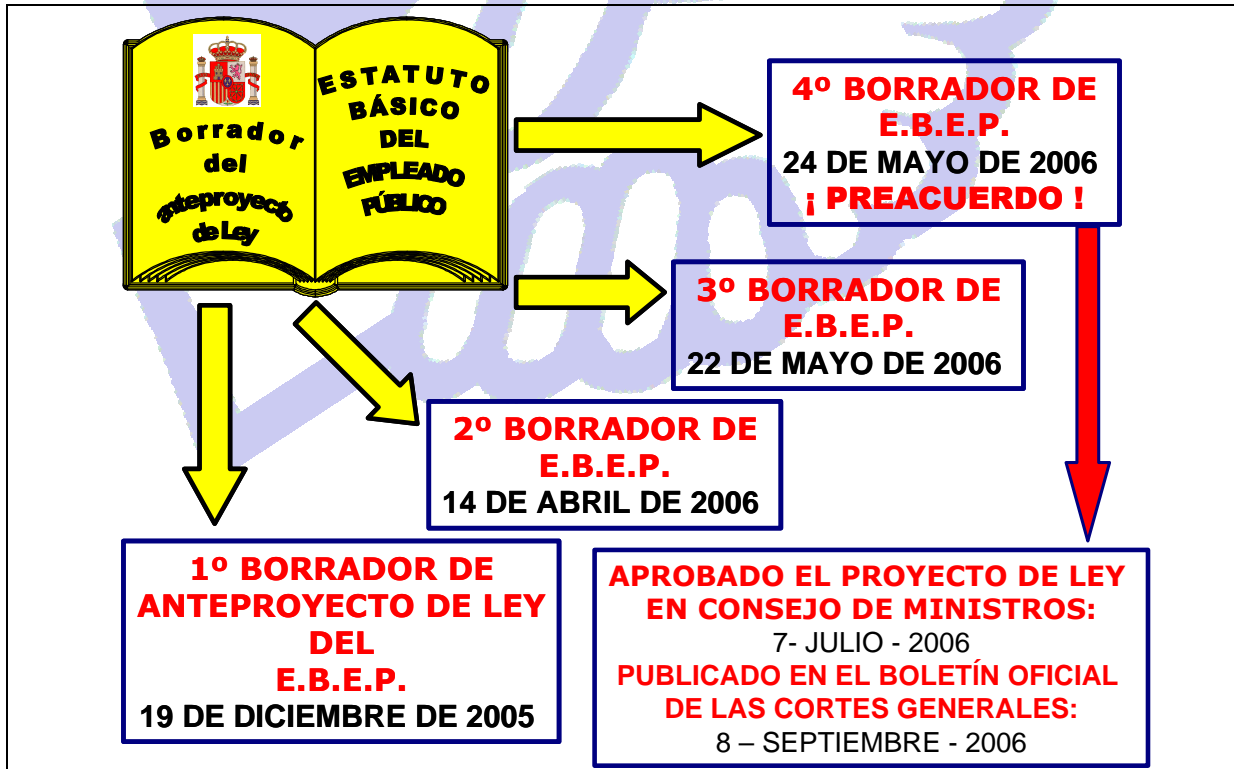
Borrador del anteproyectó de Ley

ESTATUTO BÁSICO DEL EMPLEADO PÚBLICO

4º BORRADOR DE E.B.E.P.
24 DE MAYO DE 2006
¡ PREACUERDO !

3º BORRADOR DE E.B.E.P.
22 DE MAYO DE 2006

2º BORRADOR DE E.B.E.P.
14 DE ABRIL DE 2006

1º BORRADOR DE ANTEPROYECTO DE LEY DEL E.B.E.P.
19 DE DICIEMBRE DE 2005

APROBADO EL PROYECTO DE LEY EN CONSEJO DE MINISTROS:
7- JULIO - 2006
PUBLICADO EN EL BOLETÍN OFICIAL DE LAS CORTES GENERALES:
8 – SEPTIEMBRE - 2006